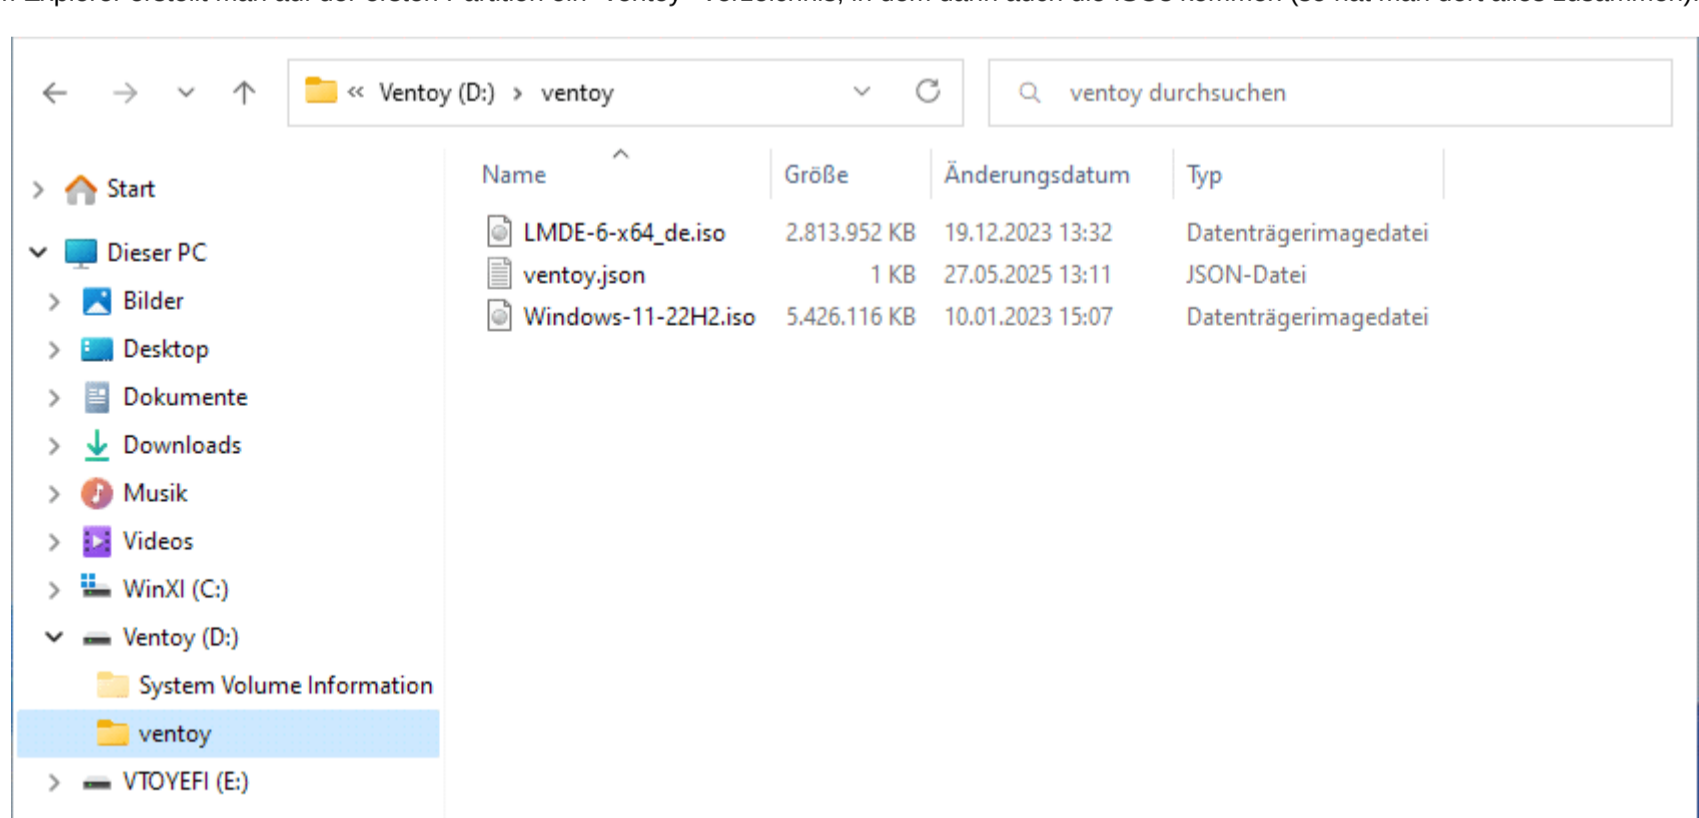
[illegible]

« Ventoy (D:) › ventoy

ventoy durchsuchen

Start

Dieser PC

Bilder

Desktop

Dokumente

Downloads

Musik

Videos

WinXI (C:)

Ventoy (D:)

System Volume Information

ventoy

VTOYEFI (E:)

| Name | Größe | Änderungsdatum | Typ |
|---|---|---|---|
| LMDE-6-x64_de.iso | 2.813.952 KB | 19.12.2023 13:32 | Datenträgerimagedatei |
| ventoy.json | 1 KB | 27.05.2025 13:11 | JSON-Datei |
| Windows-11-22H2.iso | 5.426.116 KB | 10.01.2023 15:07 | Datenträgerimagedatei |